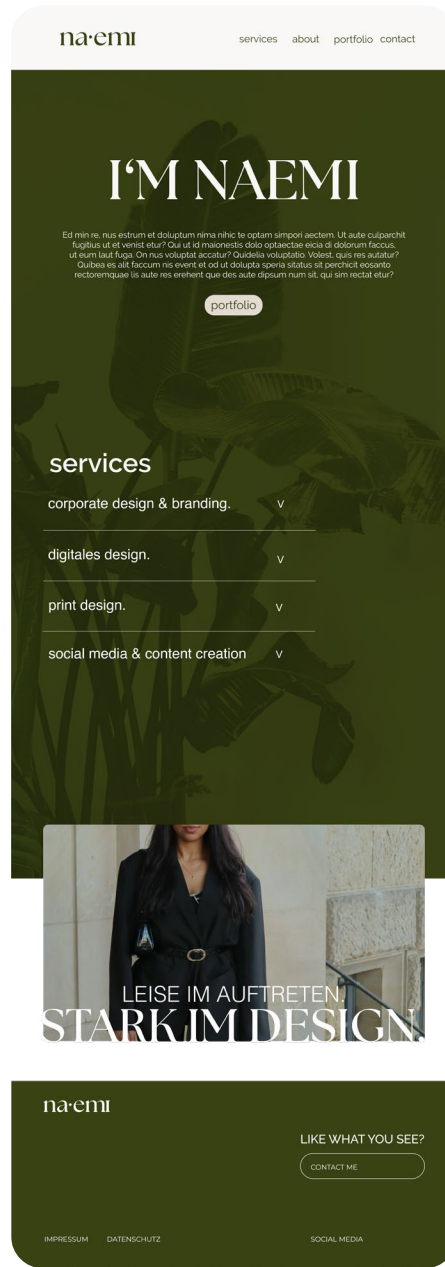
na·emi

services about portfolio contact

I'M NAEMI

Ed min re, nus estrum et doluptum nima nihic te optam simpori aectem. Ut aute culparchit fugitius ut et venist etur? Qui ut id maionestis dolo optaectae eicia di dolorum faccus, ut eum laut fuga. On nus voluptat accatur? Quidelia voluptatio. Volest, quis res autatur? Quibea es alit faccum nis event et od ut dolupta speria sitatus sit perchicit eosanto rectoremquae lis aute res erehent que des aute dipsum num sit, qui sim rectat etur?

portfolio

services

corporate design & branding. v

digitales design. v

print design. v

social media & content creation v

LEISE IM AUFTRETEN.
STARK IM DESIGN.

na·emi

LIKE WHAT YOU SEE?

CONTACT ME

IMPRESSUM DATENSCHUTZ

SOCIAL MEDIA